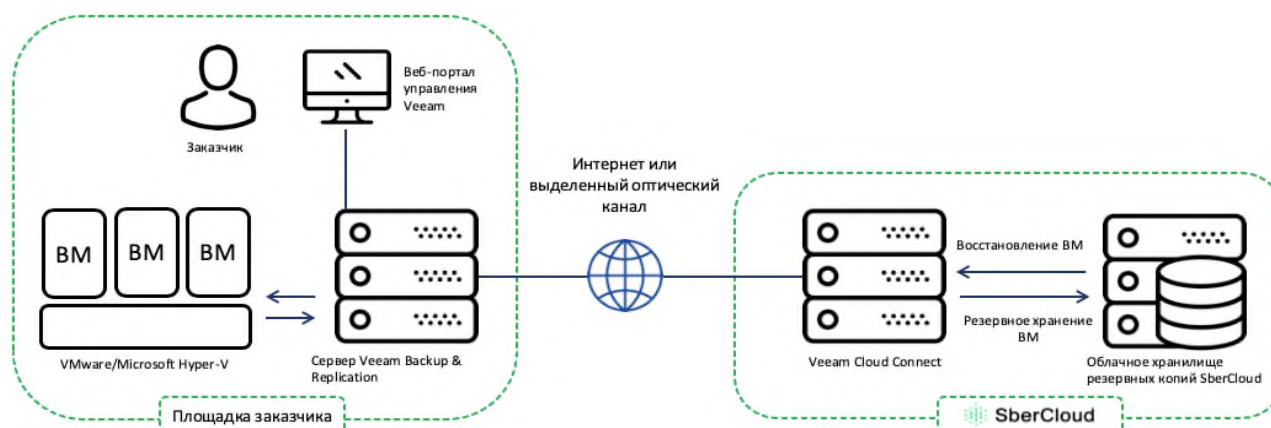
Заказчик

Веб-портал управления Veeam

ВМ
ВМ
ВМ

VMware/Microsoft Hyper-V

Сервер Veeam Backup & Replication

Площадка заказчика

Интернет или выделенный оптический канал

Veeam Cloud Connect

Восстановление ВМ

Резервное хранение ВМ

Облачное хранилище резервных копий SberCloud

SberCloud